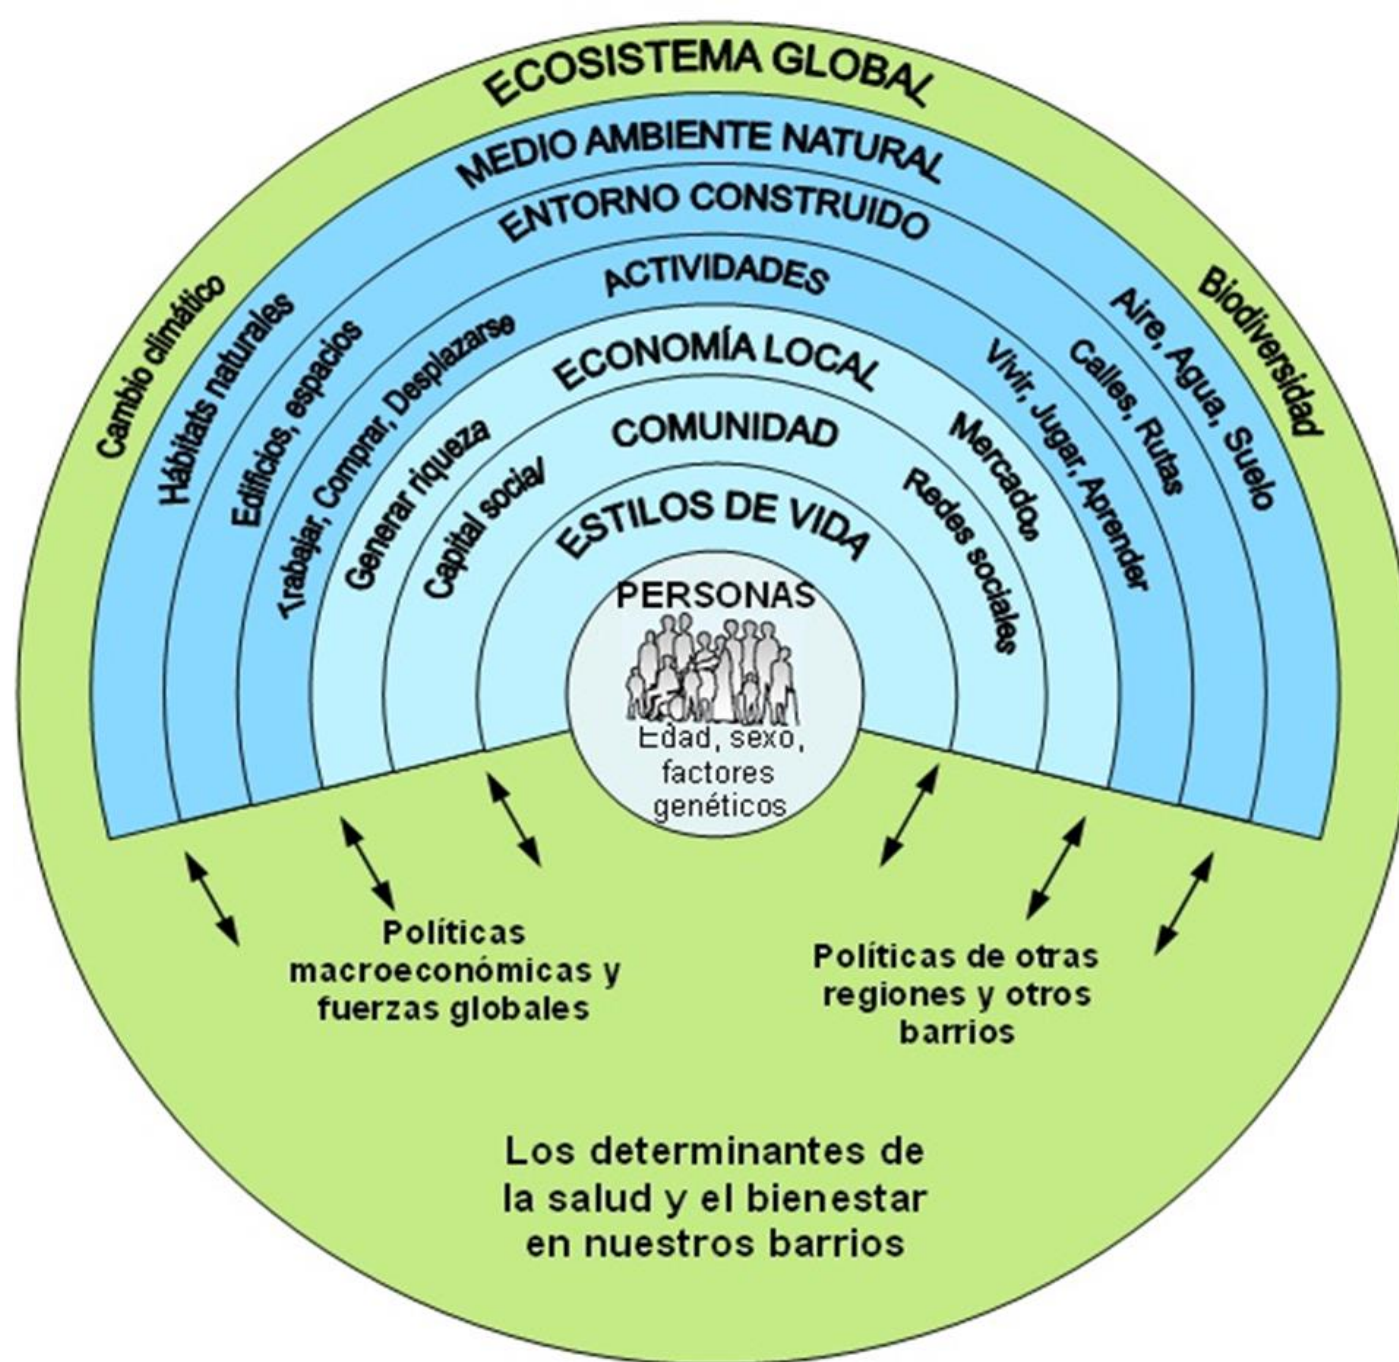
ECOSISTEMA GLOBAL

MEDIO AMBIENTE NATURAL

ENTORNO CONSTRUIDO

ACTIVIDADES

ECONOMÍA LOCAL

COMUNIDAD

ESTILOS DE VIDA

PERSONAS

Edad, sexo, factores genéticos

Cambio climático

Hábitats naturales

Edificios, espacios

Trabajar, Comprar, Desplazarse

Generar riqueza

Capital social/

Biodiversidad

Aire, Agua, Suelo

Calles, Rutas

Vivir, Jugar, Aprender

Mercados

Redes sociales

Políticas macroeconómicas y fuerzas globales

Políticas de otras regiones y otros barrios

Los determinantes de la salud y el bienestar en nuestros barrios